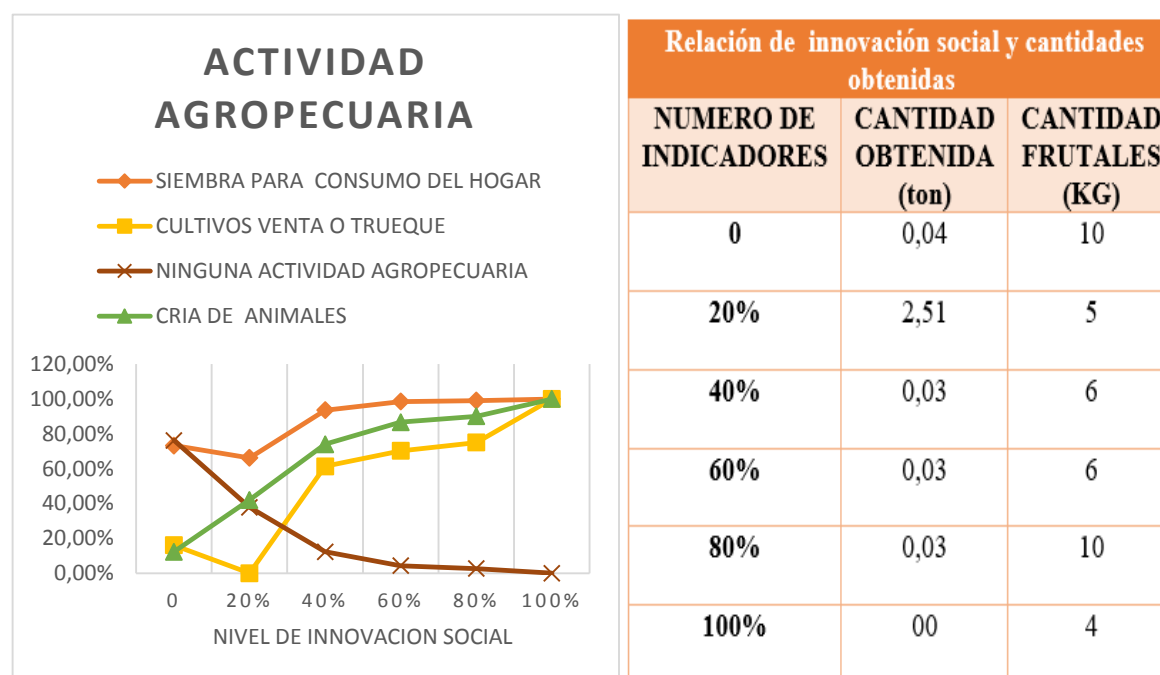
ACTIVIDAD AGROPECUARIA

SIEMBRA PARA CONSUMO DEL HOGAR
CULTIVOS VENTA O TRUEQUE
NINGUNA ACTIVIDAD AGROPECUARIA
CRIA DE ANIMALES

120,00%
100,00%
80,00%
60,00%
40,00%
20,00%
0,00%

0 20% 40% 60% 80% 100%

NIVEL DE INNOVACION SOCIAL

Relación de innovación social y cantidades obtenidas

| NUMERO DE INDICADORES | CANTIDAD OBTENIDA (ton) | CANTIDAD FRUTALES (KG) |
|---|---|---|
| 0 | 0,04 | 10 |
| 20% | 2,51 | 5 |
| 40% | 0,03 | 6 |
| 60% | 0,03 | 6 |
| 80% | 0,03 | 10 |
| 100% | 00 | 4 |